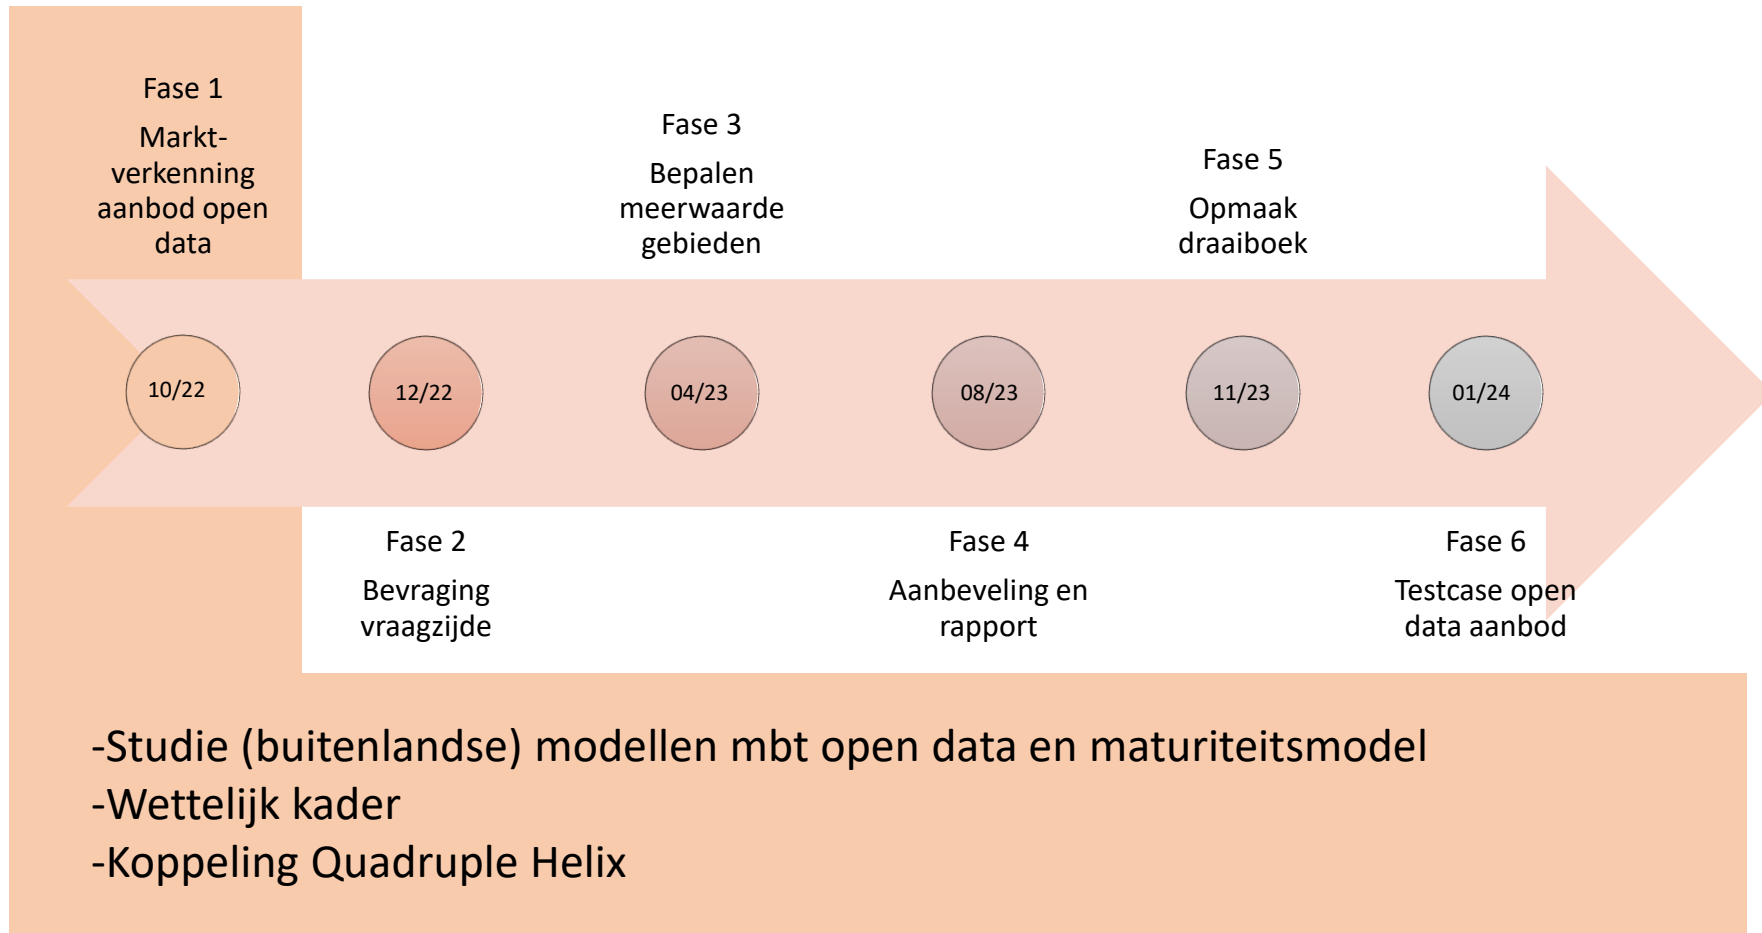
Fase 1

Markt-verkenning aanbod open data

Fase 3

Bepalen meerwaarde gebieden

Fase 5

Opmaak draaiboek

10/22

12/22

04/23

08/23

11/23

01/24

Fase 2

Bevraging vraagzijde

Fase 4

Aanbeveling en rapport

Fase 6

Testcase open data aanbod

-Studie (buitenlandse) modellen mbt open data en maturiteitsmodel
-Wettelijk kader
-Koppeling Quadruple Helix